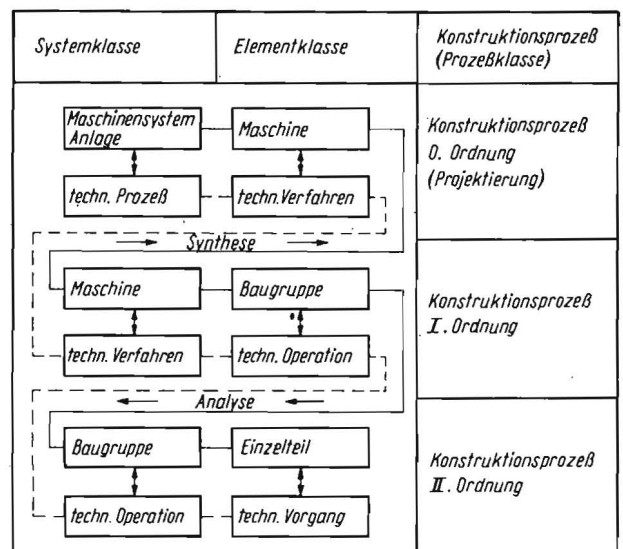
| Systemklasse | Elementklasse | Konstruktionsprozeß (Prozeßklasse) |
|---|---|---|
| Maschinensystem Anlage / techn. Prozeß | Maschine / techn. Verfahren | Konstruktionsprozeß 0. Ordnung (Projektierung) |
| Synthese | | |
| Maschine / techn. Verfahren | Baugruppe / techn. Operation | Konstruktionsprozeß I. Ordnung |
| Analyse | | |
| Baugruppe / techn. Operation | Einzelteil / techn. Vorgang | Konstruktionsprozeß II. Ordnung |